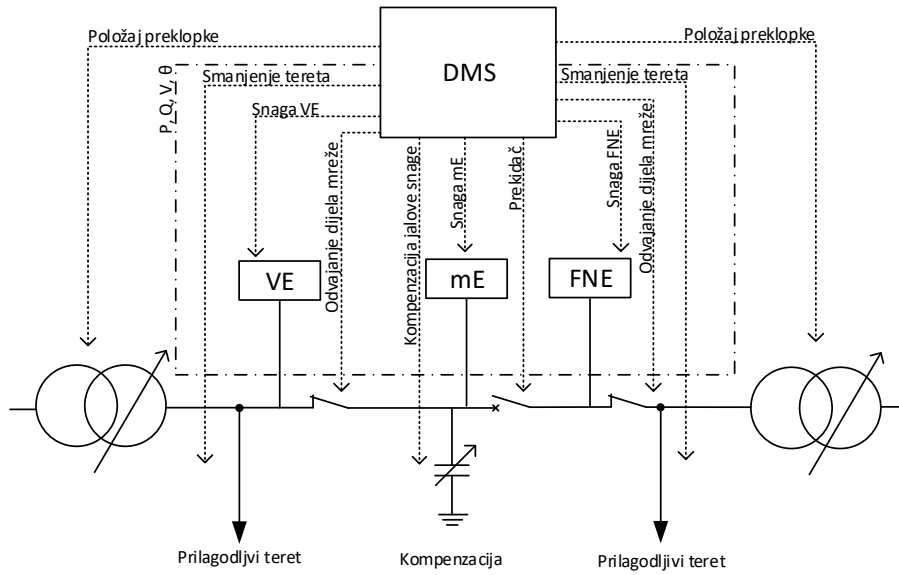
DMS

Položaj preklopke

Položaj preklopke

P, Q, V, θ

Smanjenje tereta

Smanjenje tereta

Snaga VE

Odvajanje dijela mreže

Kompenzacija jalove snage

Snaga mE

Prekidač

Snaga FNE

Odvajanje dijela mreže

VE

mE

FNE

Prilagodljivi teret

Kompenzacija

Prilagodljivi teret